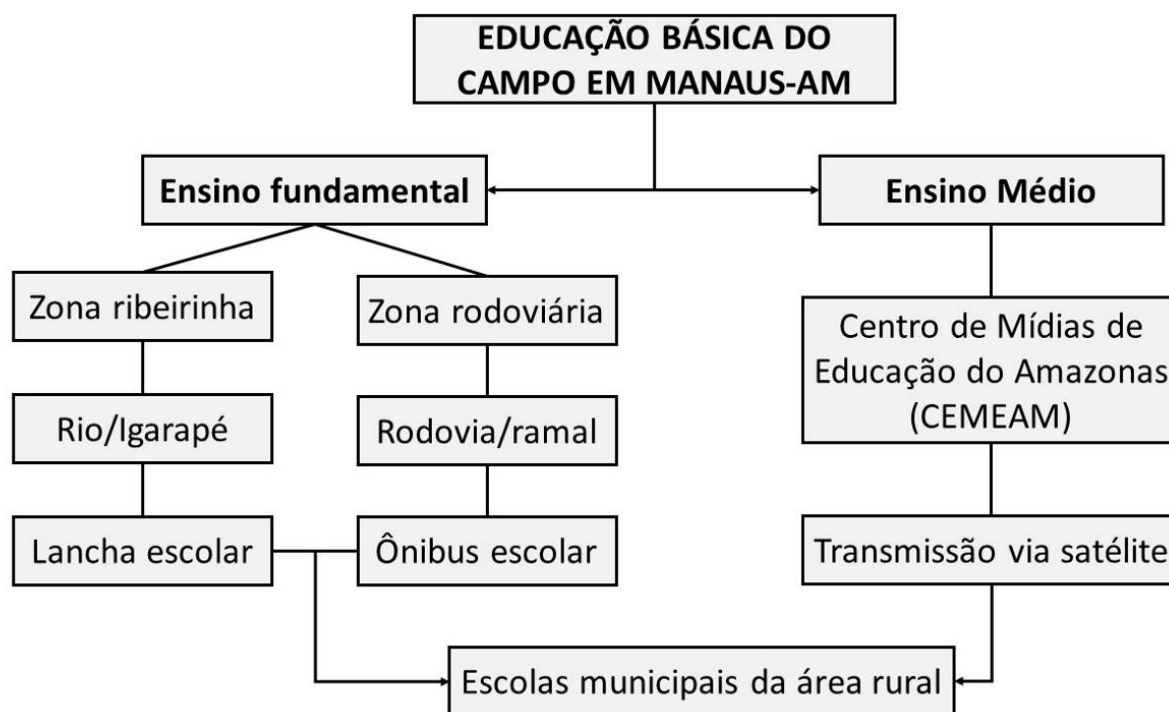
EDUCAÇÃO BÁSICA DO CAMPO EM MANAUS-AM

Ensino fundamental

Ensino Médio

Zona ribeirinha

Zona rodoviária

Centro de Mídias de Educação do Amazonas (CEMEAM)

Rio/Igarapé

Rodovia/ramal

Lancha escolar

Ônibus escolar

Transmissão via satélite

Escolas municipais da área rural